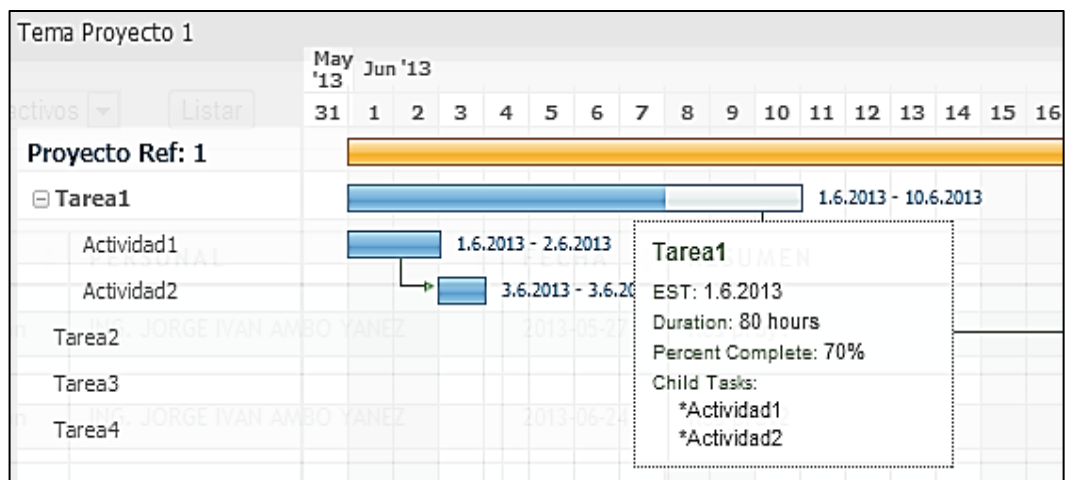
Tema Proyecto 1

ectivos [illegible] Listar

May '13 Jun '13

| 31 | 1 | 2 | 3 | 4 | 5 | 6 | 7 | 8 | 9 | 10 | 11 | 12 | 13 | 14 | 15 | 16 |
|---|---|---|---|---|---|---|---|---|---|---|---|---|---|---|---|---|

Proyecto Ref: 1

⊟ Tarea1 1.6.2013 - 10.6.2013

Actividad1 1.6.2013 - 2.6.2013

PERSONAL FECHA RESUMEN

Actividad2 3.6.2013 - 3.6.20

n ING. JORGE IVAN AMBO YANEZ 2013-05-27

Tarea2

Tarea3

n ING. JORGE IVAN AMBO YANEZ 2013-06-24

Tarea4

Tarea1
EST: 1.6.2013
Duration: 80 hours
Percent Complete: 70%
Child Tasks:
*Actividad1
*Actividad2